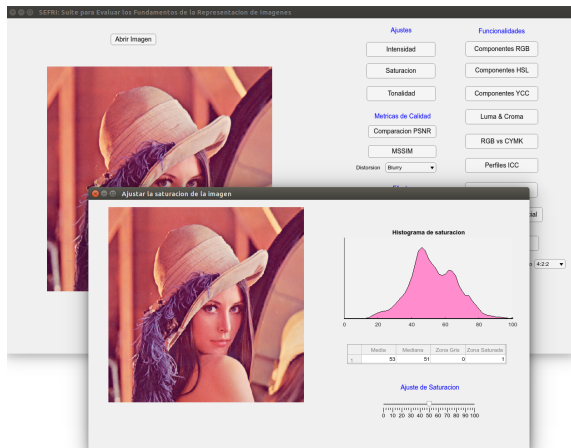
SEFRI: Suite para Evaluar los Fundamentos de la Representacion de Imagenes

Abrir Imagen

Ajustes

Intensidad

Saturacion

Tonalidad

Metricas de Calidad

Comparacion PSNR

MSSIM

Distorsion Blurry

Funcionalidades

Componentes RGB

Componentes HSL

Componentes YCC

Luma & Croma

RGB vs CYMK

Perfiles ICC

4:2:2

Ajustar la saturacion de la imagen

Histograma de saturacion

0 20 40 60 80 100

| | Media | Mediana | Zona Gris | Zona Saturada |
|---|---|---|---|---|
| 1 | 53 | 51 | 0 | 1 |

Ajuste de Saturacion

0 10 20 30 40 50 60 70 80 90 100